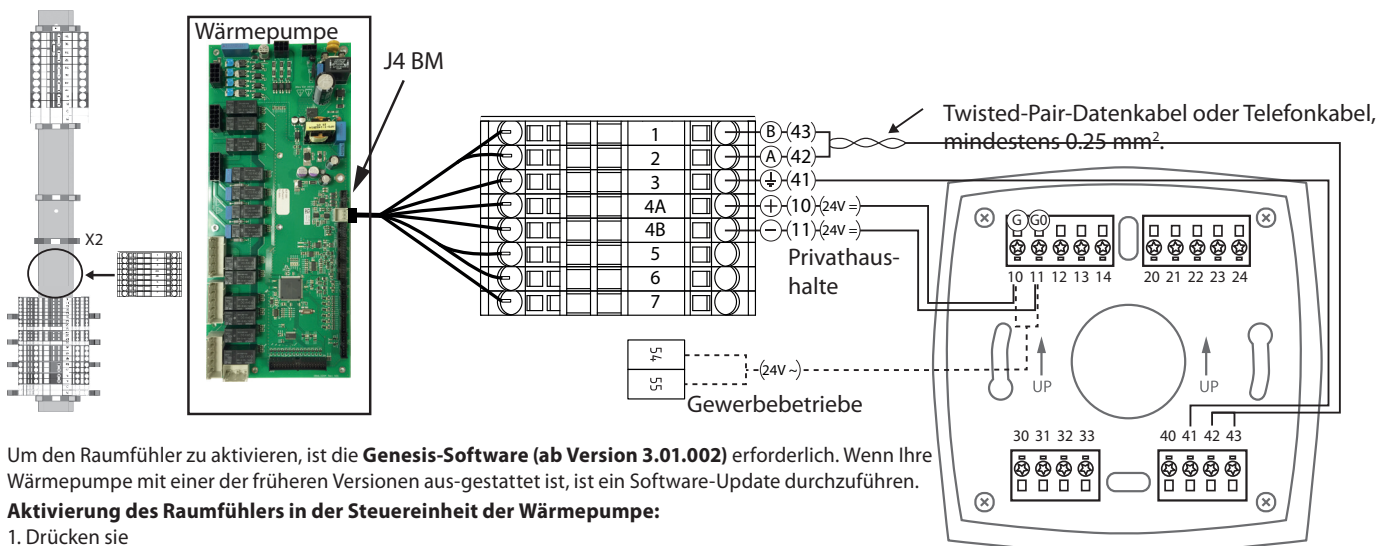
Wärmepumpe

J4 BM

X2

1
2
3
4A
4B
5
6
7

B (43)
A (42)
(41)
+ (10) (24V =)
− (11) (24V =)

Twisted-Pair-Datenkabel oder Telefonkabel, mindestens 0.25 mm².

Privathaushalte

54
55
(24V ~)

Gewerbebetriebe

G G0
10 11 12 13 14
20 21 22 23 24
UP
UP
30 31 32 33
40 41 42 43

Um den Raumfühler zu aktivieren, ist die **Genesis-Software (ab Version 3.01.002)** erforderlich. Wenn Ihre Wärmepumpe mit einer der früheren Versionen aus-gestattet ist, ist ein Software-Update durchzuführen.

**Aktivierung des Raumfühlers in der Steuereinheit der Wärmepumpe:**

1. Drücken sie